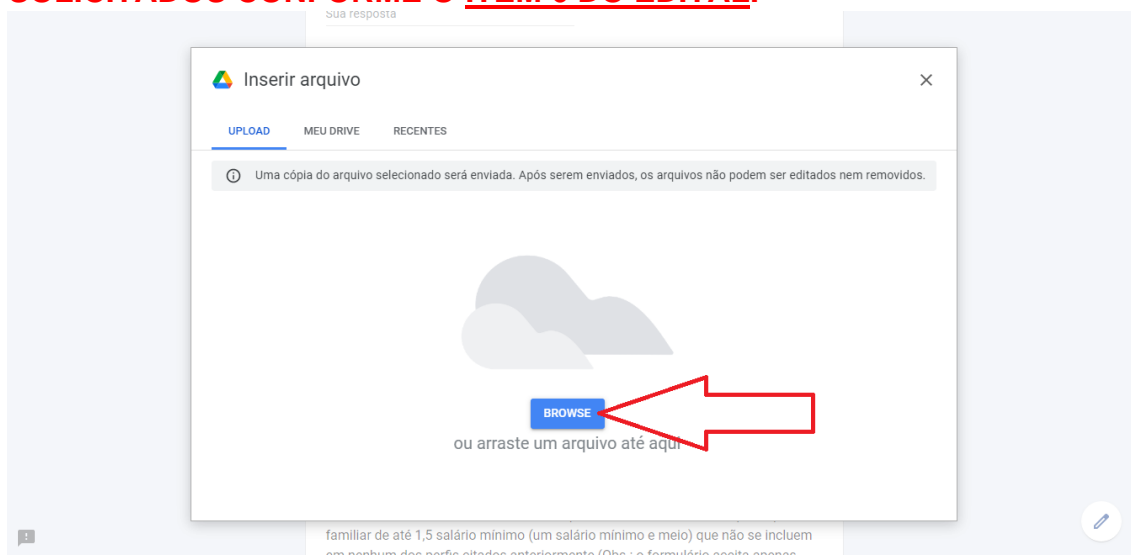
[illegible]

Sua resposta

Inserir arquivo

UPLOAD MEU DRIVE RECENTES

Uma cópia do arquivo selecionado será enviada. Após serem enviados, os arquivos não podem ser editados nem removidos.

BROWSE

ou arraste um arquivo até aqui

familiar de até 1,5 salário mínimo (um salário mínimo e meio) que não se incluem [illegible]